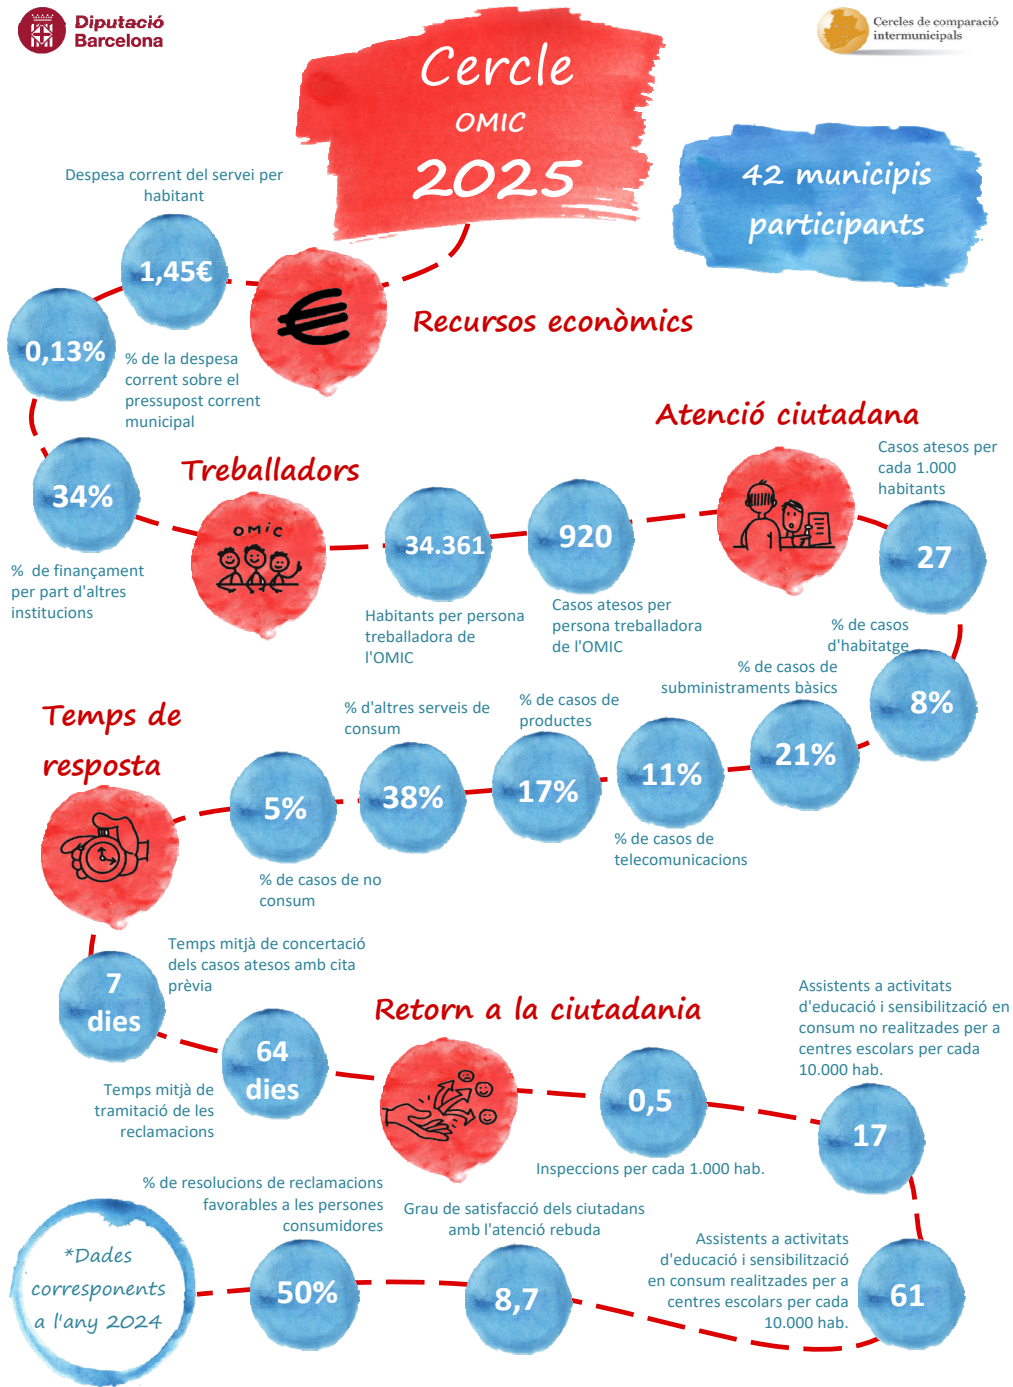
Diputació Barcelona

Cercles de comparació intermunicipals

Cercle OMIC 2025

42 municipis participants

Despesa corrent del servei per habitant

1,45€

0,13%

% de la despesa corrent sobre el pressupost corrent municipal

Recursos econòmics

Atenció ciutadana

Casos atesos per cada 1.000 habitants

Treballadors

34%

% de finançament per part d'altres institucions

OMIC

34.361

Habitants per persona treballadora de l'OMIC

920

Casos atesos per persona treballadora de l'OMIC

27

% de casos d'habitatge

8%

% de casos de subministraments bàsics

21%

Temps de resposta

% d'altres serveis de consum

% de casos de productes

5%

38%

17%

11%

% de casos de no consum

% de casos de telecomunicacions

Temps mitjà de concertació dels casos atesos amb cita prèvia

7 dies

64 dies

Temps mitjà de tramitació de les reclamacions

Retorn a la ciutadania

Assistents a activitats d'educació i sensibilització en consum no realitzades per a centres escolars per cada 10.000 hab.

0,5

Inspeccions per cada 1.000 hab.

17

% de resolucions de reclamacions favorables a les persones consumidores

Grau de satisfacció dels ciutadans amb l'atenció rebuda

*Dades corresponents a l'any 2024

50%

8,7

Assistents a activitats d'educació i sensibilització en consum realitzades per a centres escolars per cada 10.000 hab.

61